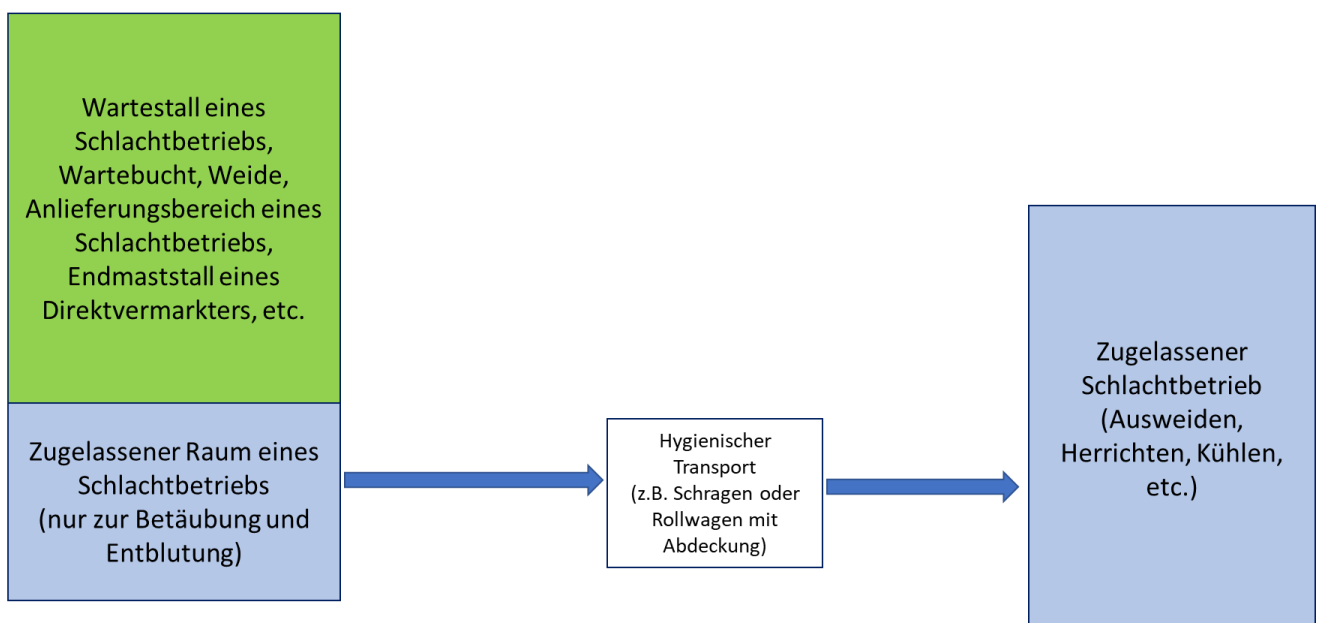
Wartestall eines Schlachtbetriebs, Wartebucht, Weide, Anlieferungsbereich eines Schlachtbetriebs, Endmaststall eines Direktvermarkters, etc.

Zugelassener Raum eines Schlachtbetriebs (nur zur Betäubung und Entblutung)

Hygienischer Transport (z.B. Schragen oder Rollwagen mit Abdeckung)

Zugelassener Schlachtbetrieb (Ausweiden, Herrichten, Kühlen, etc.)